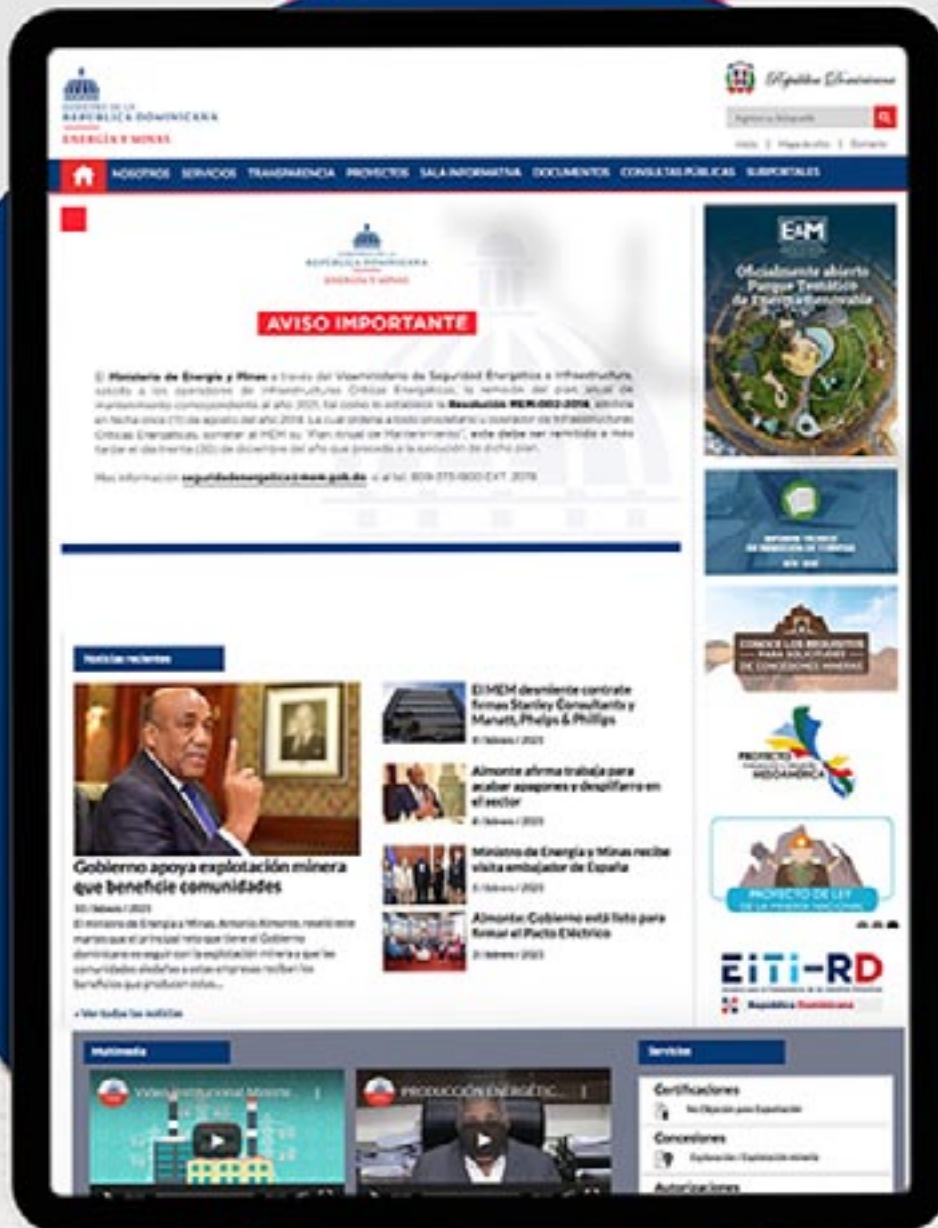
MINISTERIO DE LA REPÚBLICA DOMINICANA
ENERGÍA Y MINAS

República Dominicana

Inicio | Mapa de sitio | Contacto

NOSOTROS SERVICIOS TRANSPARENCIA PROYECTOS SALA INFORMATIVA DOCUMENTOS CONSULTAS PÚBLICAS SUBPORTALES

REPÚBLICA DOMINICANA
ENERGÍA Y MINAS

AVISO IMPORTANTE

El Ministerio de Energía y Minas a través del Viceministerio de Seguridad Energética e Infraestructura, solicita a los operadores de infraestructuras Críticas Energéticas, la remisión del plan anual de mantenimiento correspondiente al año 2021, tal como lo establece la Resolución MEM-002-2018, emitida en fecha once (11) de agosto del año 2018. La cual ordena a todo propietario u operador de Infraestructuras Críticas Energéticas, someter al MEM su "Plan Anual de Mantenimiento", este debe ser remitido a más tardar el día treinta (30) de diciembre del año que precede a la ejecución de dicho plan.

Más información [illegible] o al tel. 809-373-0800 EXT. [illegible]

E&M
Oficialmente abierto Parque Temático de Energía Renovable

CONOCE LOS REQUISITOS PARA SOLICITUDES DE CONCESIONES MINERAS

PROYECTO MESOAMÉRICA

PROYECTO DE LEY DE LA MINERÍA NACIONAL

EITI-RD
República Dominicana

Noticias recientes

Gobierno apoya explotación minera que beneficie comunidades
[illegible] / febrero / 2021
El ministro de Energía y Minas, Antonio Almonte, reveló este martes que el principal reto que tiene el Gobierno dominicano es seguir con la explotación minera a que las comunidades aledañas a estas empresas reciban los beneficios que producen estas...

» Ver todas las noticias

El MEM desmiente contrato firmas Stanley Consultants y Manatt, Phelps & Phillips
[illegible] / febrero / 2021

Almonte afirma trabaja para acabar apagones y despilfarro en el sector
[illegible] / febrero / 2021

Ministro de Energía y Minas recibe visita embajador de España
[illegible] / febrero / 2021

Almonte: Gobierno está listo para firmar el Pacto Eléctrico
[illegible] / febrero / 2021

Multimedia

Video institucional Ministe...

PRODUCCIÓN ENERGÉTIC...

Servicios

Certificaciones
No Objeción para Exportación
Concesiones
Exploración / Explotación minera
Autorizaciones